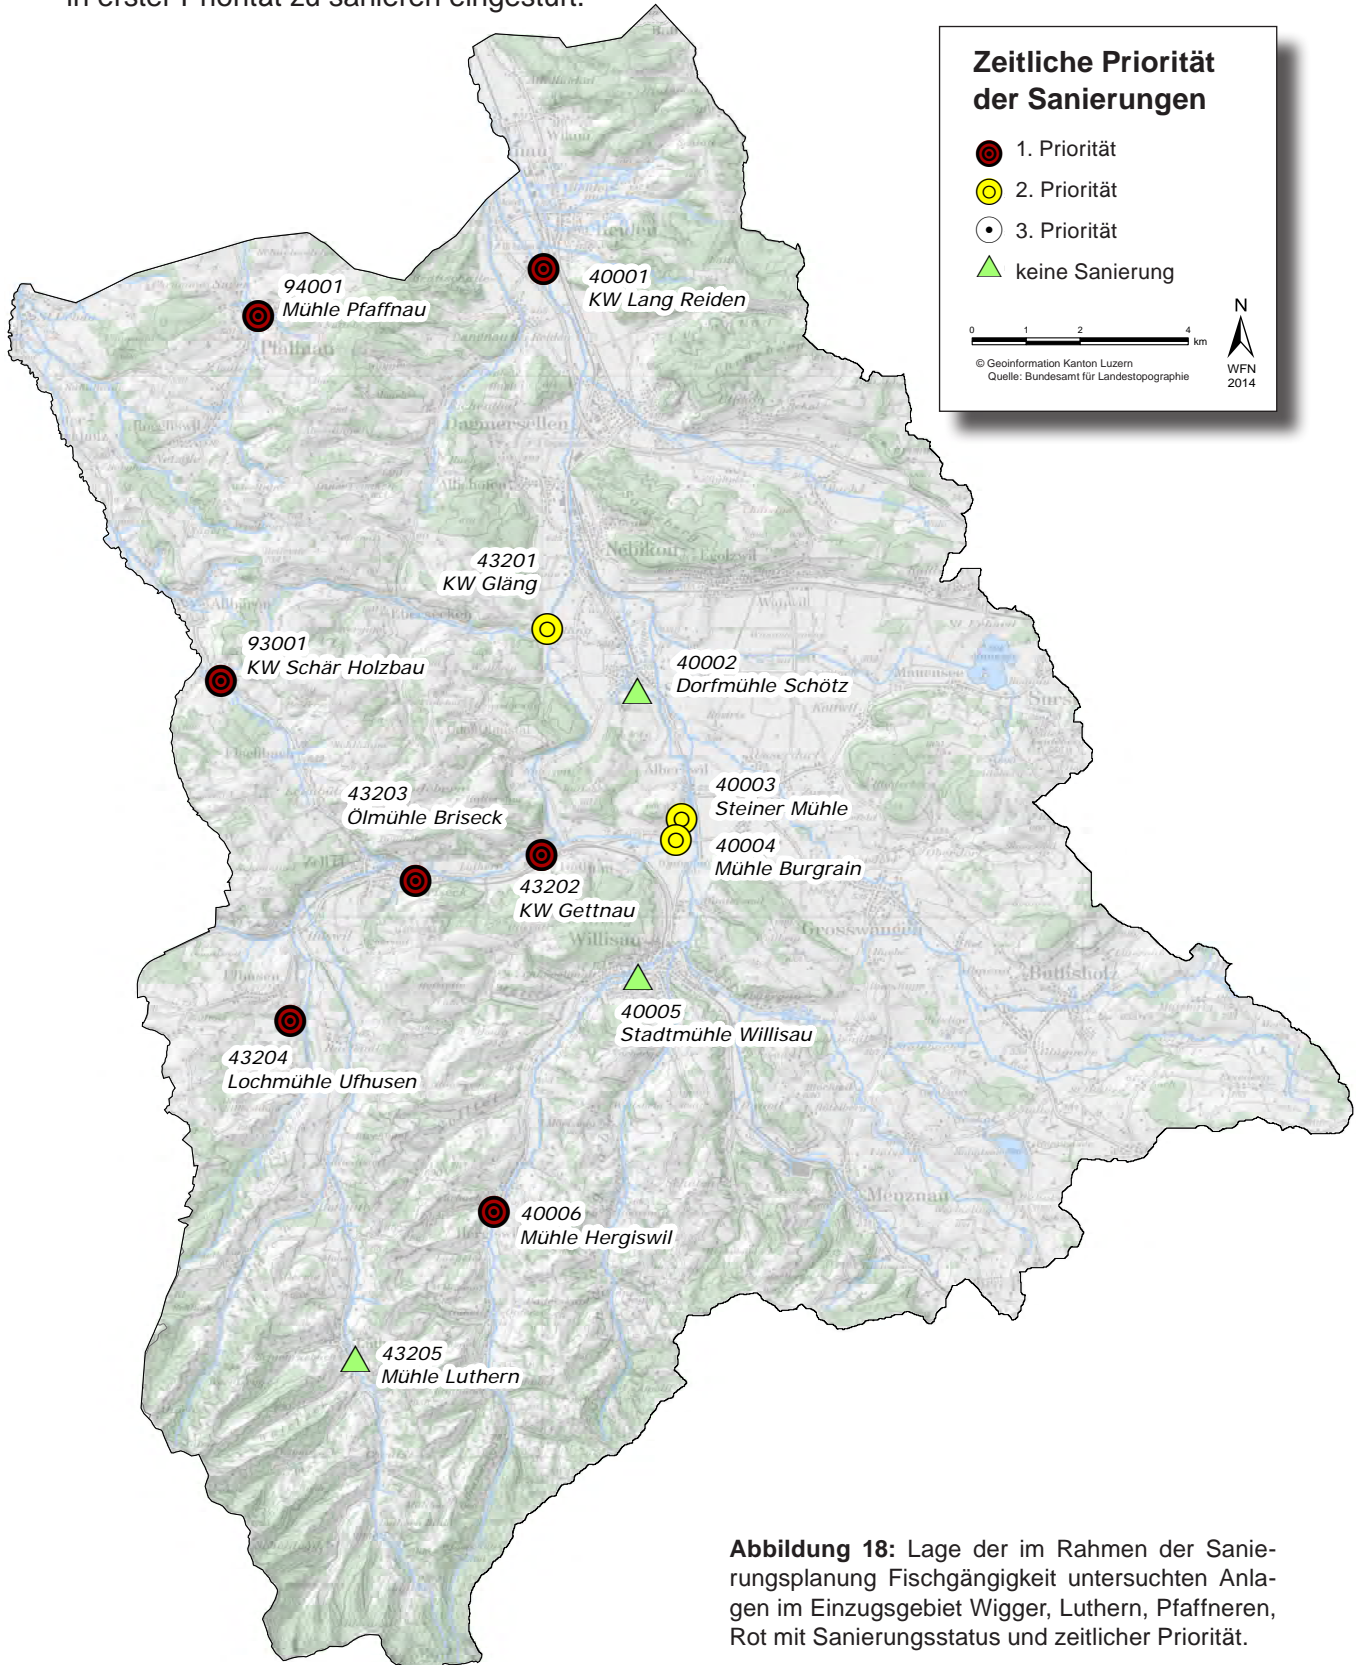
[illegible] in erster Priorität zu sanieren eingestuft.

Zeitliche Priorität der Sanierungen

1. Priorität
2. Priorität
3. Priorität
keine Sanierung

0 1 2 4 km

© Geoinformation Kanton Luzern
Quelle: Bundesamt für Landestopographie

N

WFN 2014

94001
Mühle Pfaffnau

40001
KW Lang Reiden

43201
KW Gläng

93001
KW Schär Holzbau

40002
Dorfmühle Schötz

40003
Steiner Mühle

40004
Mühle Burgrain

43203
Ölmühle Briseck

43202
KW Gettnau

40005
Stadtmühle Willisau

43204
Lochmühle Ufhusen

40006
Mühle Hergiswil

43205
Mühle Luthern

Pfaffnau
Reiden
Wikon
Dagmersellen
Nebikon
Egolzwil
Wauwil
Altishofen
Ebersecken
Alberswil
Willisau
Grosswangen
Buttisholz
Ufhusen
Menznau
Zell
Gettnau
Hergiswil

Abbildung 18: Lage der im Rahmen der Sanierungsplanung Fischgängigkeit untersuchten Anlagen im Einzugsgebiet Wigger, Luthern, Pfaffneren, Rot mit Sanierungsstatus und zeitlicher Priorität.